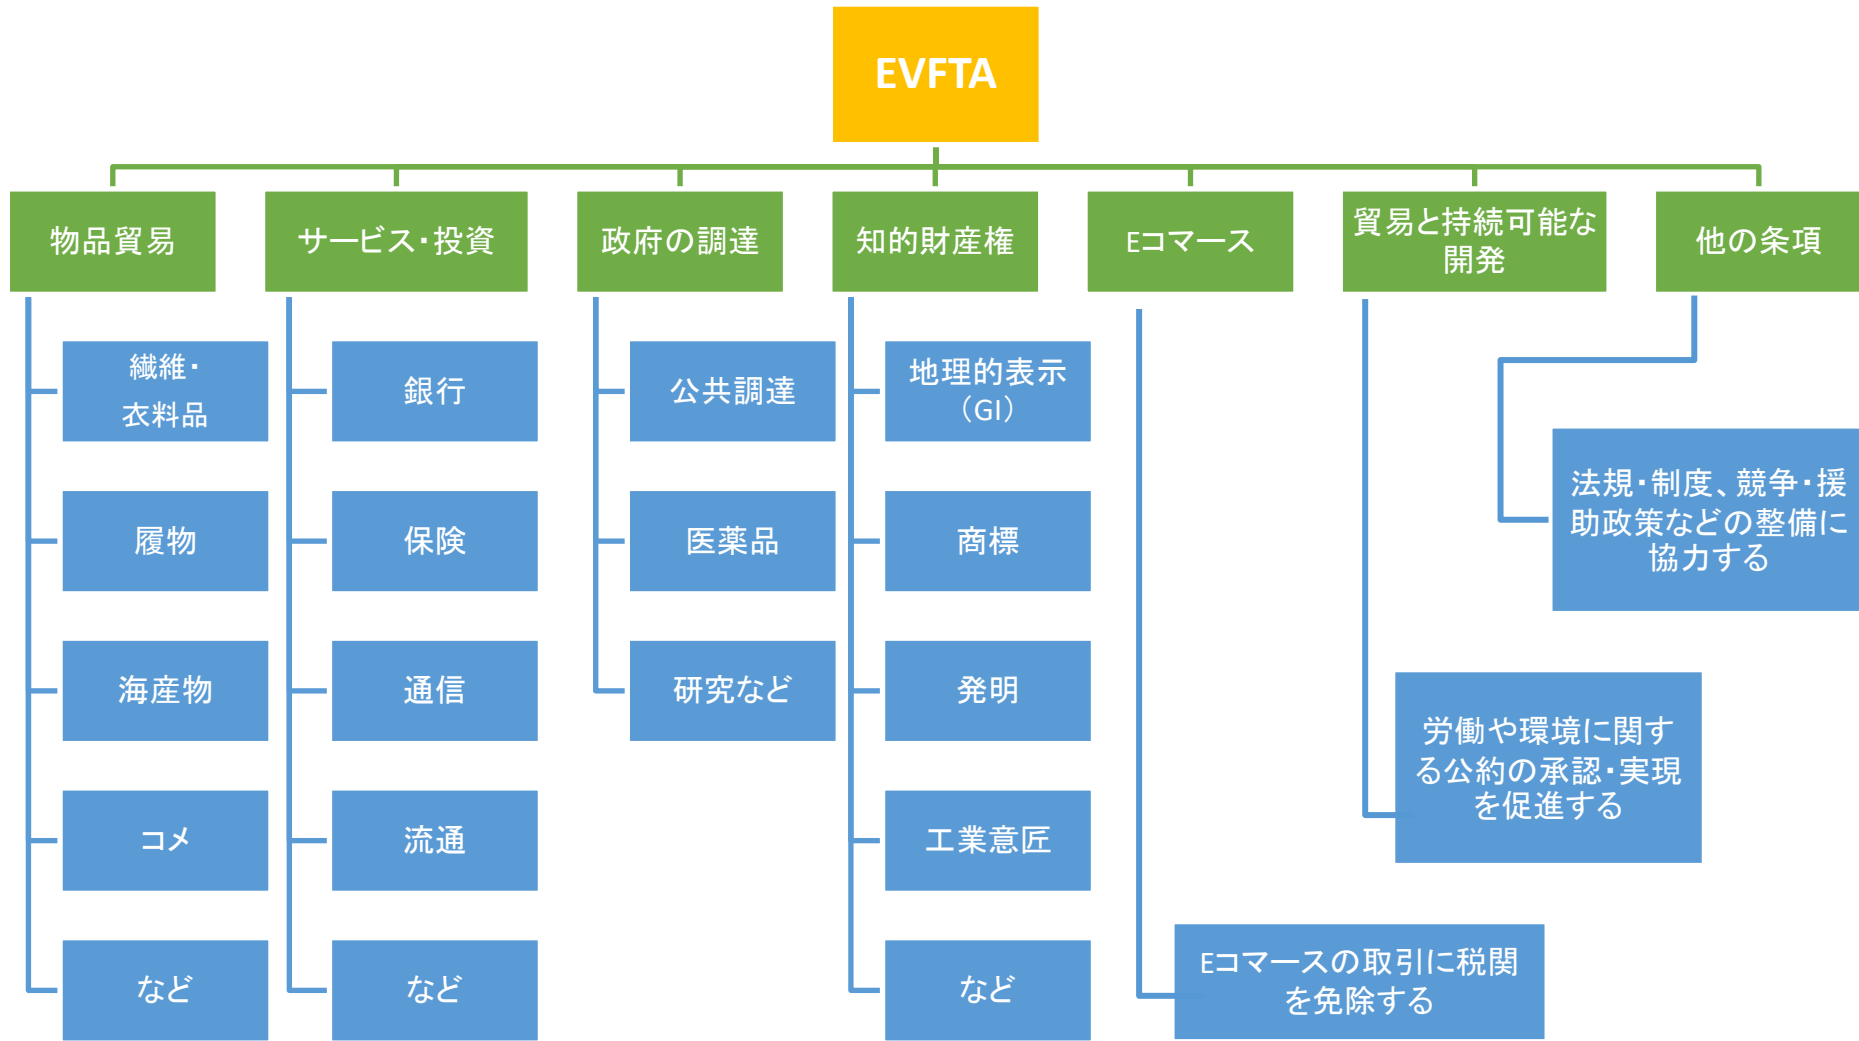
EVFTA

物品貿易

繊維・衣料品

履物

海産物

コメ

など

サービス・投資

銀行

保険

通信

流通

など

政府の調達

公共調達

医薬品

研究など

知的財産権

地理的表示（GI）

商標

発明

工業意匠

など

Eコマース

Eコマースの取引に税関を免除する

貿易と持続可能な開発

労働や環境に関する公約の承認・実現を促進する

他の条項

法規・制度、競争・援助政策などの整備に協力する